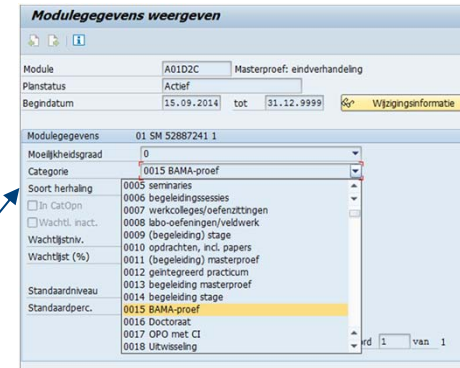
Modulegegevens weergeven

Module A01D2C Masterproef: eindverhandeling
Planstatus Actief
Begindatum 15.09.2014 tot 31.12.9999 Wijzigingsinformatie

Modulegegevens 01 SM 52887241 1
Moeilijkheidsgraad 0
Categorie 0015 BAMA-proef
Soort herhaling
In CatOpn
Wachtl. inact.
Wachtlijstniv.
Wachtlijst (%)
Standaardniveau
Standaardperc.

0005 seminaries
0006 begeleidingssessies
0007 werkcolleges/oefenzittingen
0008 labo-oefeningen/veldwerk
0009 (begeleiding) stage
0010 opdrachten, incl. papers
0011 (begeleiding) masterproef
0012 geïntegreerd practicum
0013 begeleiding masterproef
0014 begeleiding stage
0015 BAMA-proef
0016 Doctoraat
0017 OPO met CI
0018 Uitwisseling

rd 1 van 1